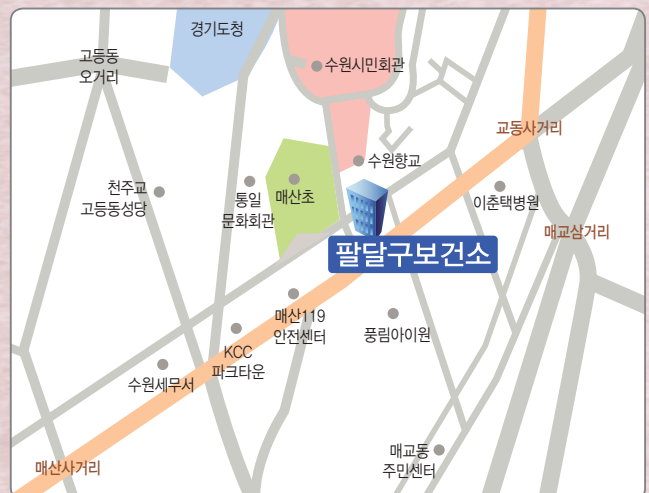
경기도청

고등동
오거리

수원시민회관

교동사거리

수원향교

천주교
고등동성당

통일
문화회관

매산초

이춘택병원

매교삼거리

팔달구보건소

매산119
안전센터

풍림아이원

KCC
파크타운

수원세무서

매교동
주민센터

매산사거리